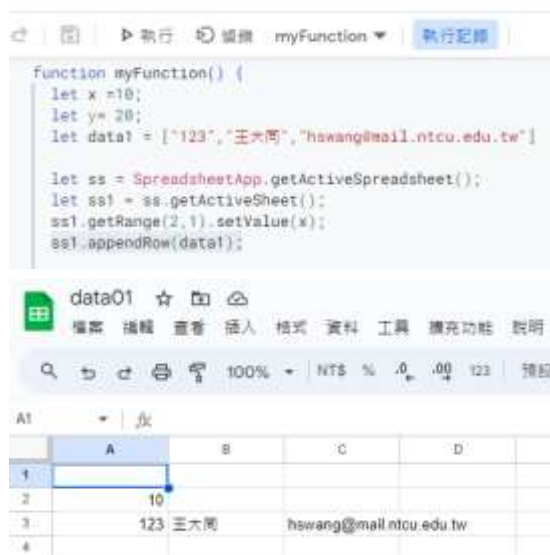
▷ 執行 ⟲ 偵錯 myFunction ▾ 執行記錄

function myFunction() {
let x =10;
let y= 20;
let data1 = ["123","王大同","hswang@mail.ntcu.edu.tw"]

let ss = SpreadsheetApp.getActiveSpreadsheet();
let ss1 = ss.getActiveSheet();
ss1.getRange(2,1).setValue(x);
ss1.appendRow(data1);

data01 ☆ ⊡ ☁
檔案 編輯 查看 插入 格式 資料 工具 擴充功能 說明

100% ▾ NT$ % .0 .00 123 預設

A1 ▾ fx

|   | A | B | C | D |
|---|---|---|---|---|
| 1 |  |  |  |  |
| 2 | 10 |  |  |  |
| 3 | 123 | 王大同 | hswang@mail.ntcu.edu.tw |  |
| 4 |  |  |  |  |